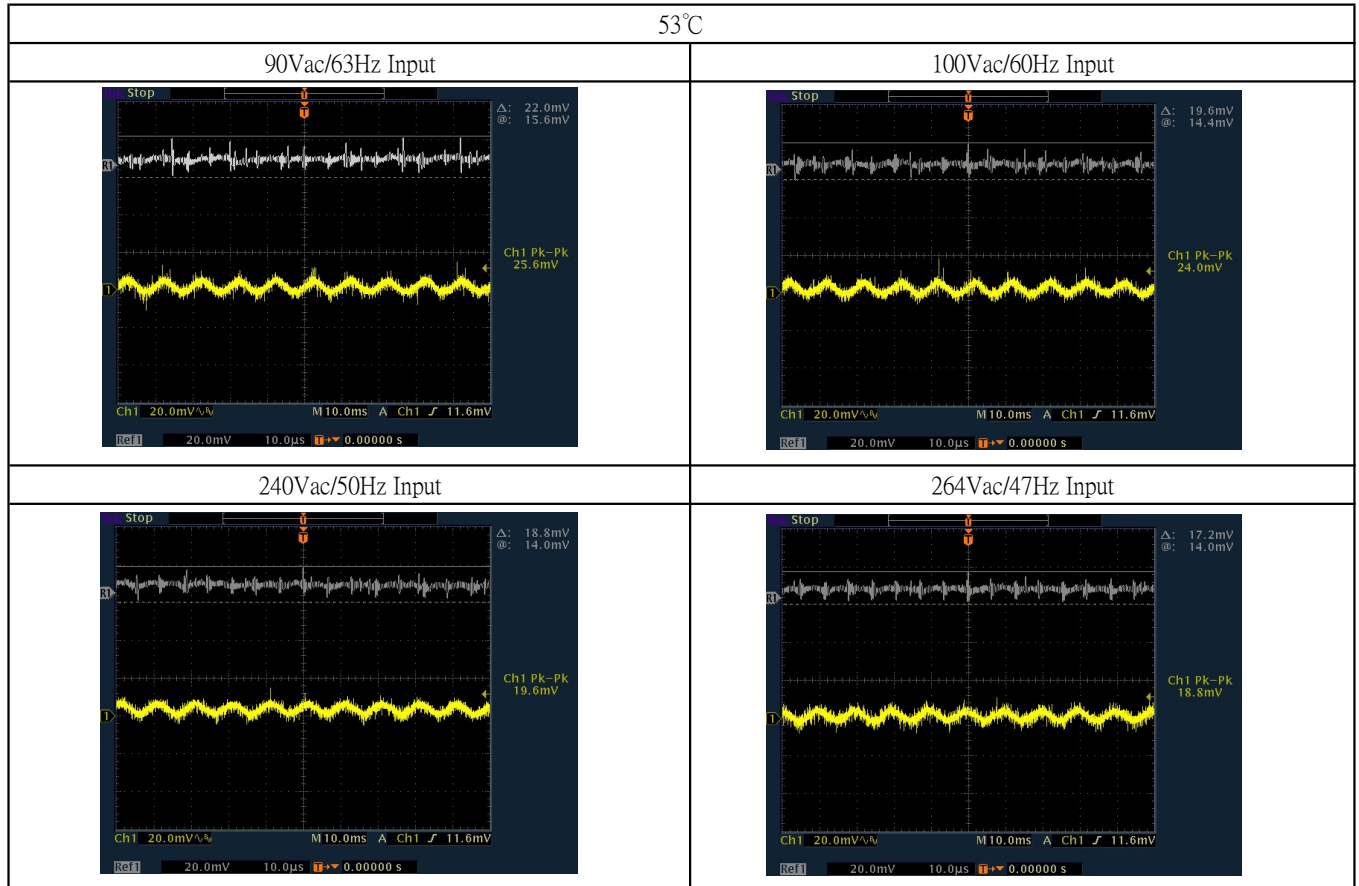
53℃

| 90Vac/63Hz Input | 100Vac/60Hz Input |
|---|---|
| Stop<br>Δ: 22.0mV<br>@: 15.6mV<br>R1<br>1<br>Ch1 Pk-Pk<br>25.6mV<br>Ch1 20.0mV M 10.0ms A Ch1 ∫ 11.6mV<br>Ref1 20.0mV 10.0µs 0.00000 s | Stop<br>Δ: 19.6mV<br>@: 14.4mV<br>R1<br>1<br>Ch1 Pk-Pk<br>24.0mV<br>Ch1 20.0mV M 10.0ms A Ch1 ∫ 11.6mV<br>Ref1 20.0mV 10.0µs 0.00000 s |
| 240Vac/50Hz Input | 264Vac/47Hz Input |
| Stop<br>Δ: 18.8mV<br>@: 14.0mV<br>R1<br>1<br>Ch1 Pk-Pk<br>19.6mV<br>Ch1 20.0mV M 10.0ms A Ch1 ∫ 11.6mV<br>Ref1 20.0mV 10.0µs 0.00000 s | Stop<br>Δ: 17.2mV<br>@: 14.0mV<br>R1<br>1<br>Ch1 Pk-Pk<br>18.8mV<br>Ch1 20.0mV M 10.0ms A Ch1 ∫ 11.6mV<br>Ref1 20.0mV 10.0µs 0.00000 s |